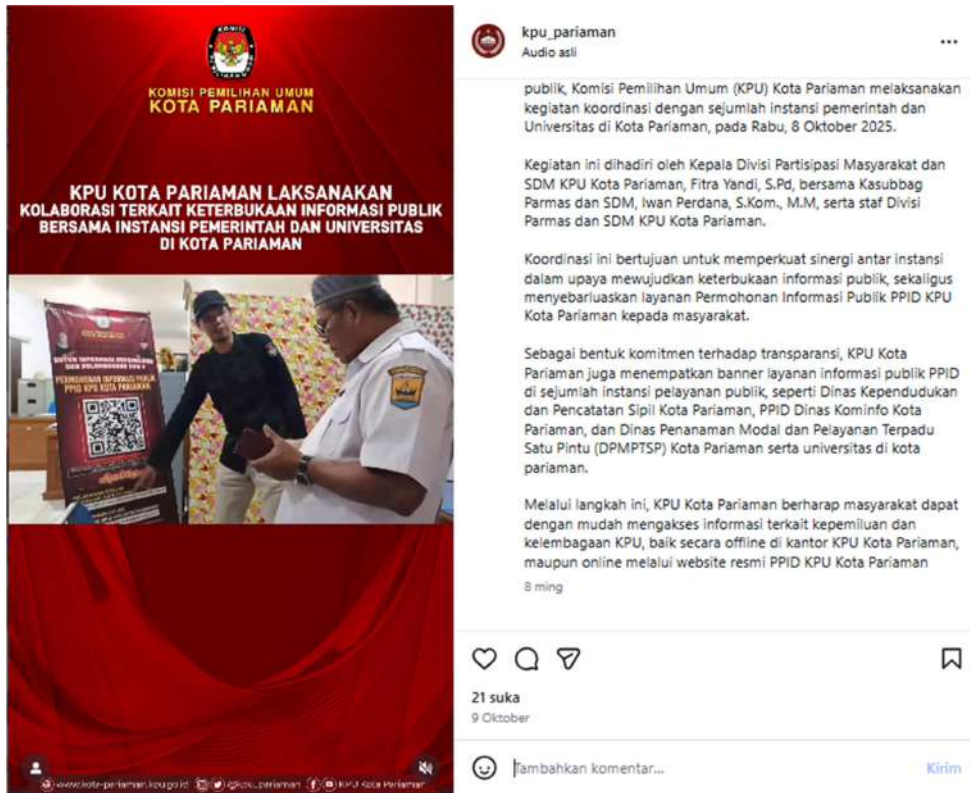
KOMISI PEMILIHAN UMUM
KOTA PARIAMAN

KPU KOTA PARIAMAN LAKSANAKAN KOLABORASI TERKAIT KETERBUKAAN INFORMASI PUBLIK BERSAMA INSTANSI PEMERINTAH DAN UNIVERSITAS DI KOTA PARIAMAN

PERMOHONAN INFORMASI PUBLIK PPID KPU KOTA PARIAMAN

www.kota-pariaman.kpu.go.id @kpu_pariaman KPU Kota Pariaman

kpu_pariaman
Audio asli

publik, Komisi Pemilihan Umum (KPU) Kota Pariaman melaksanakan kegiatan koordinasi dengan sejumlah instansi pemerintah dan Universitas di Kota Pariaman, pada Rabu, 8 Oktober 2025.

Kegiatan ini dihadiri oleh Kepala Divisi Partisipasi Masyarakat dan SDM KPU Kota Pariaman, Fitra Yandi, S.Pd, bersama Kasubbag Parmas dan SDM, Iwan Perdana, S.Kom., M.M, serta staf Divisi Parmas dan SDM KPU Kota Pariaman.

Koordinasi ini bertujuan untuk memperkuat sinergi antar instansi dalam upaya mewujudkan keterbukaan informasi publik, sekaligus menyebarluaskan layanan Permohonan Informasi Publik PPID KPU Kota Pariaman kepada masyarakat.

Sebagai bentuk komitmen terhadap transparansi, KPU Kota Pariaman juga menempatkan banner layanan informasi publik PPID di sejumlah instansi pelayanan publik, seperti Dinas Kependudukan dan Pencatatan Sipil Kota Pariaman, PPID Dinas Kominfo Kota Pariaman, dan Dinas Penanaman Modal dan Pelayanan Terpadu Satu Pintu (DPMPTSP) Kota Pariaman serta universitas di kota pariaman.

Melalui langkah ini, KPU Kota Pariaman berharap masyarakat dapat dengan mudah mengakses informasi terkait kepemiluan dan kelembagaan KPU, baik secara offline di kantor KPU Kota Pariaman, maupun online melalui website resmi PPID KPU Kota Pariaman

8 ming

21 suka
9 Oktober

Tambahkan komentar...
Kirim